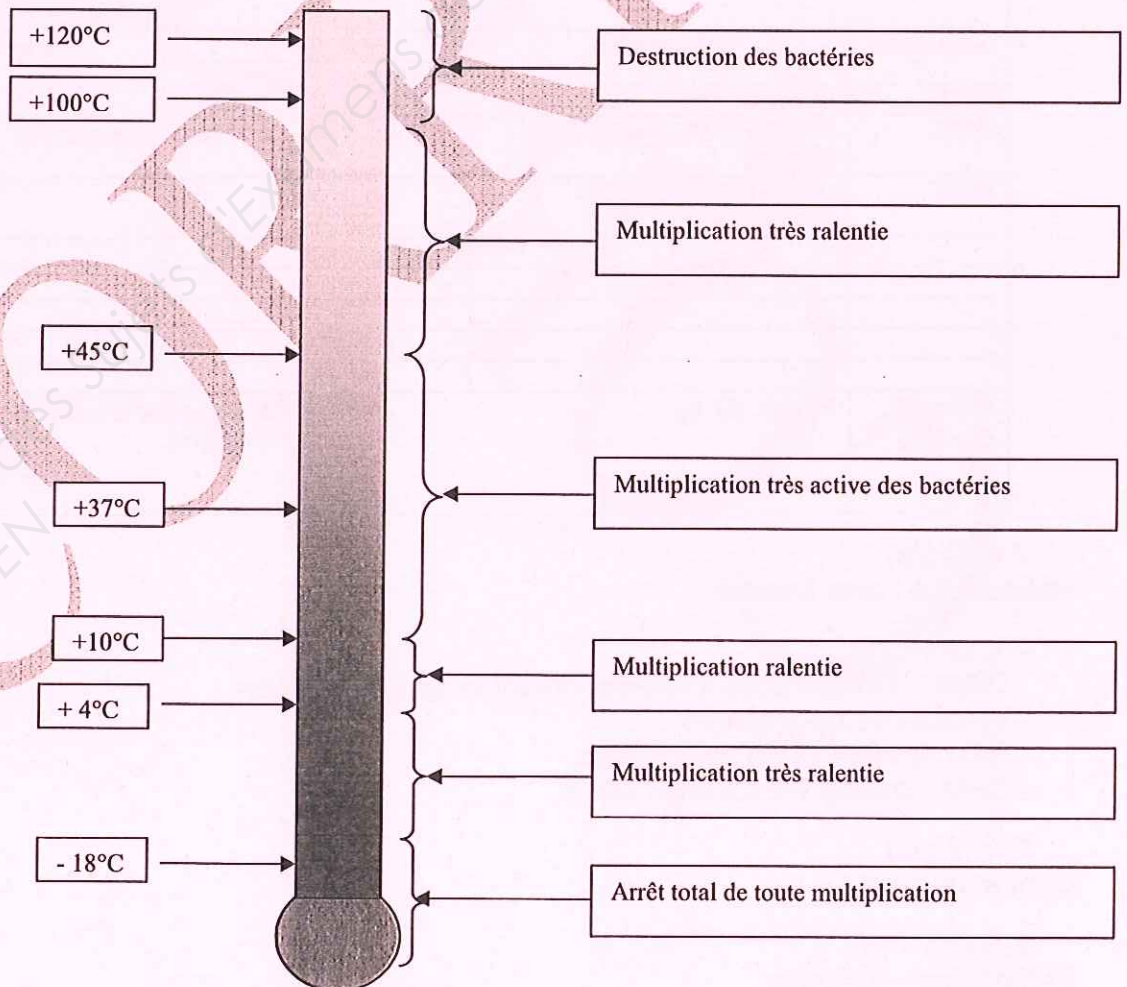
+120°C

+100°C

+45°C

+37°C

+10°C

+ 4°C

- 18°C

Destruction des bactéries

Multiplication très ralentie

Multiplication très active des bactéries

Multiplication ralentie

Multiplication très ralentie

Arrêt total de toute multiplication